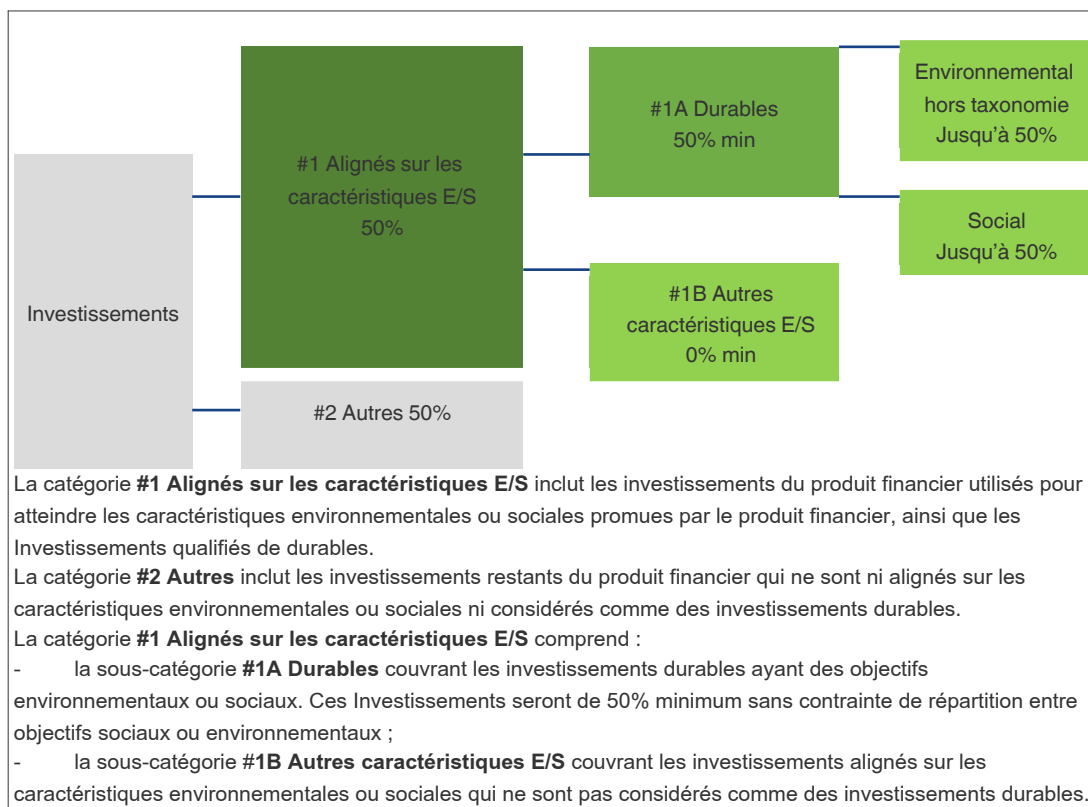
Investissements

#1 Alignés sur les caractéristiques E/S
50%

#2 Autres 50%

#1A Durables
50% min

#1B Autres caractéristiques E/S
0% min

Environnemental hors taxonomie
Jusqu'à 50%

Social
Jusqu'à 50%

La catégorie **#1 Alignés sur les caractéristiques E/S** inclut les investissements du produit financier utilisés pour atteindre les caractéristiques environnementales ou sociales promues par le produit financier, ainsi que les Investissements qualifiés de durables.
La catégorie **#2 Autres** inclut les investissements restants du produit financier qui ne sont ni alignés sur les caractéristiques environnementales ou sociales ni considérés comme des investissements durables.
La catégorie **#1 Alignés sur les caractéristiques E/S** comprend :
- la sous-catégorie **#1A Durables** couvrant les investissements durables ayant des objectifs environnementaux ou sociaux. Ces Investissements seront de 50% minimum sans contrainte de répartition entre objectifs sociaux ou environnementaux ;
- la sous-catégorie #**1B Autres caractéristiques E/S** couvrant les investissements alignés sur les caractéristiques environnementales ou sociales qui ne sont pas considérés comme des investissements durables.